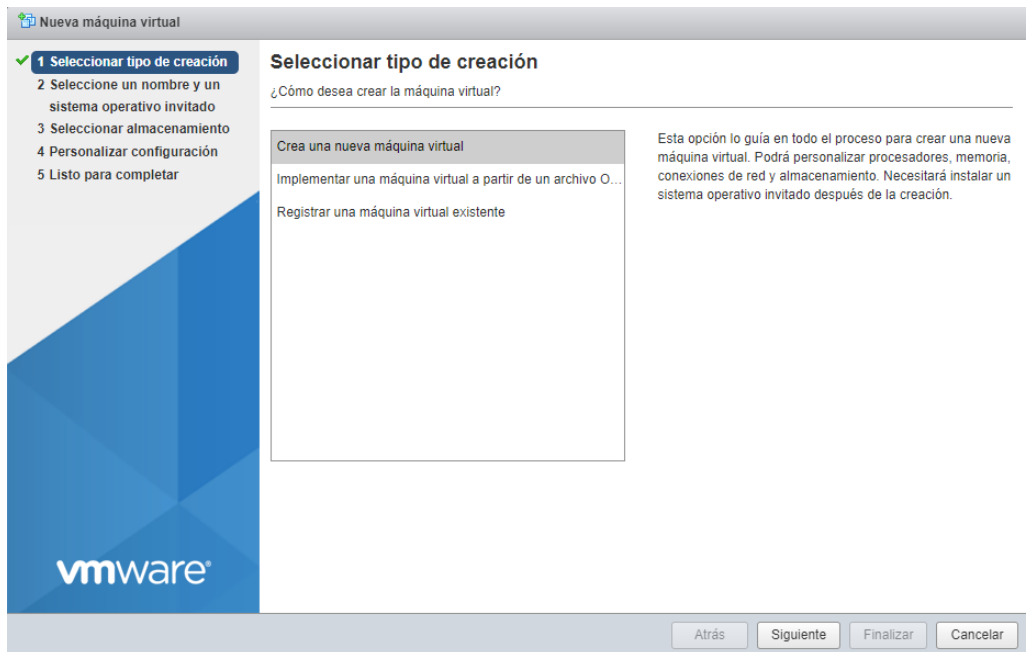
Nueva máquina virtual

1 Seleccionar tipo de creación
2 Seleccione un nombre y un sistema operativo invitado
3 Seleccionar almacenamiento
4 Personalizar configuración
5 Listo para completar

vmware®

Seleccionar tipo de creación
¿Cómo desea crear la máquina virtual?

Crea una nueva máquina virtual
Implementar una máquina virtual a partir de un archivo O...
Registrar una máquina virtual existente

Esta opción lo guía en todo el proceso para crear una nueva máquina virtual. Podrá personalizar procesadores, memoria, conexiones de red y almacenamiento. Necesitará instalar un sistema operativo invitado después de la creación.

Atrás
Siguiente
Finalizar
Cancelar